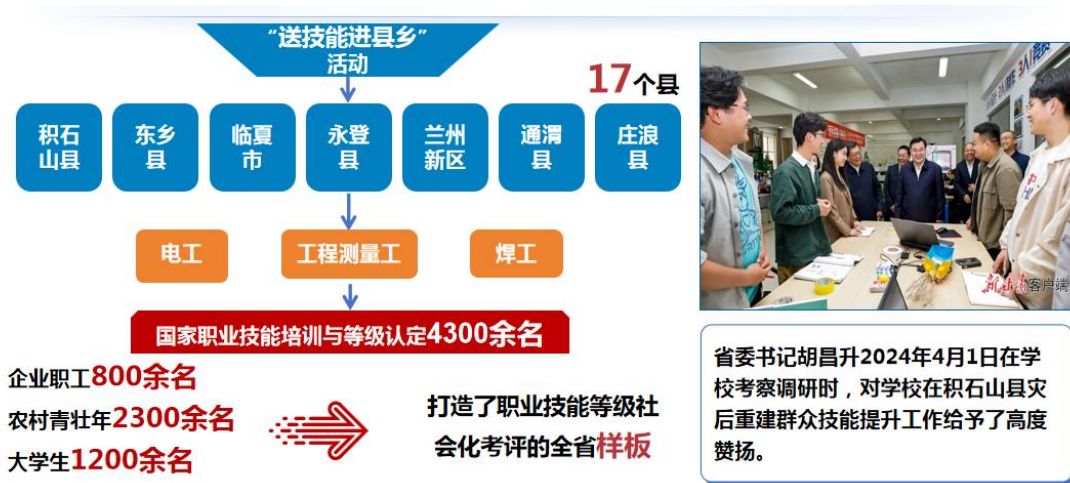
"送技能进县乡"
活动

17个县

积石山县
东乡县
临夏市
永登县
兰州新区
通渭县
庄浪县

电工
工程测量工
焊工

国家职业技能培训与等级认定4300余名

企业职工800余名
农村青壮年2300余名
大学生1200余名

打造了职业技能等级社会化考评的全省样板

新甘肃客户端

省委书记胡昌升2024年4月1日在学校考察调研时，对学校在积石山县灾后重建群众技能提升工作给予了高度赞扬。